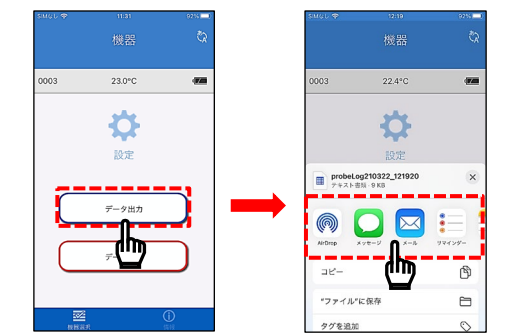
SIMなし 11:31 92%

機器

0003 23.0°C

設定

データ出力

デ

機器追加 個体

SIMなし 12:19 92%

機器

0003 22.4°C

probeLog210322_121920
テキスト書類 · 9 KB

AirDrop メッセージ メール リマインダー

コピー

"ファイル"に保存

タグを追加